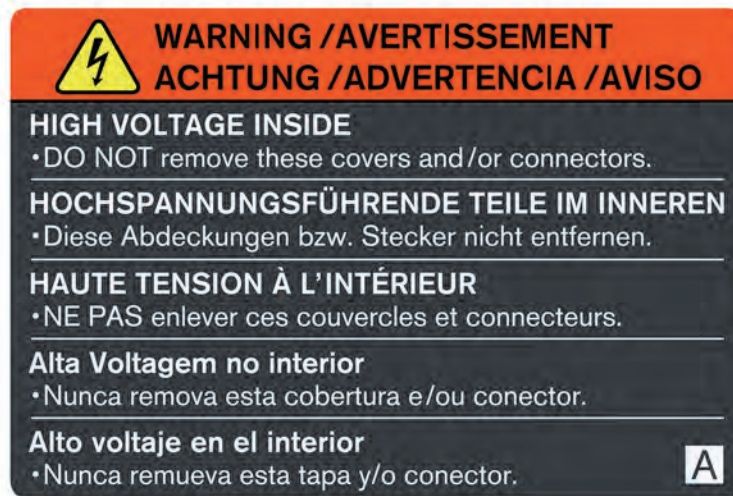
WARNING /AVERTISSEMENT
ACHTUNG /ADVERTENCIA /AVISO

HIGH VOLTAGE INSIDE
•DO NOT remove these covers and/or connectors.

HOCHSPANNUNGSFÜHRENDE TEILE IM INNEREN
•Diese Abdeckungen bzw. Stecker nicht entfernen.

HAUTE TENSION À L'INTÉRIEUR
•NE PAS enlever ces couvercles et connecteurs.

Alta Voltagem no interior
•Nunca remova esta cobertura e/ou conector.

Alto voltaje en el interior
•Nunca remueva esta tapa y/o conector.

A